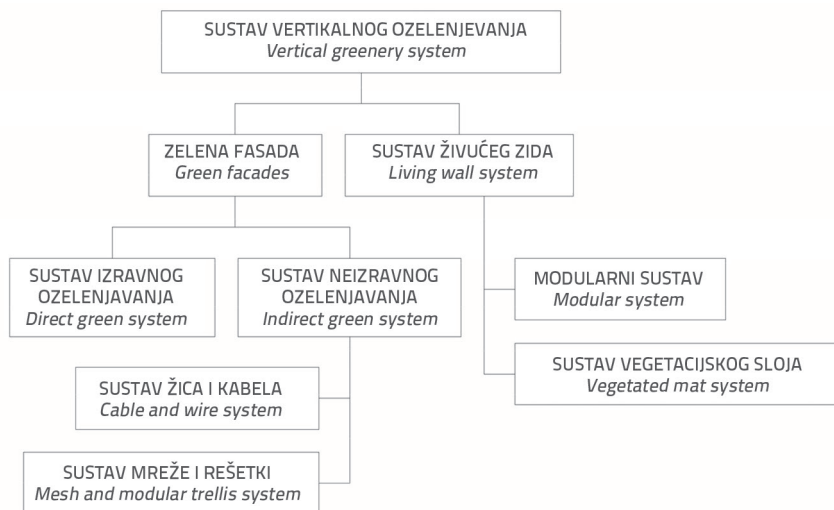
SUSTAV VERTIKALNOG OZELENJEVANJA
*Vertical greenery system*

ZELENA FASADA
*Green facades*

SUSTAV ŽIVUĆEG ZIDA
*Living wall system*

SUSTAV IZRAVNOG OZELENJAVANJA
*Direct green system*

SUSTAV NEIZRAVNOG OZELENJAVANJA
*Indirect green system*

MODULARNI SUSTAV
*Modular system*

SUSTAV VEGETACIJSKOG SLOJA
*Vegetated mat system*

SUSTAV ŽICA I KABELA
*Cable and wire system*

SUSTAV MREŽE I REŠETKI
*Mesh and modular trellis system*